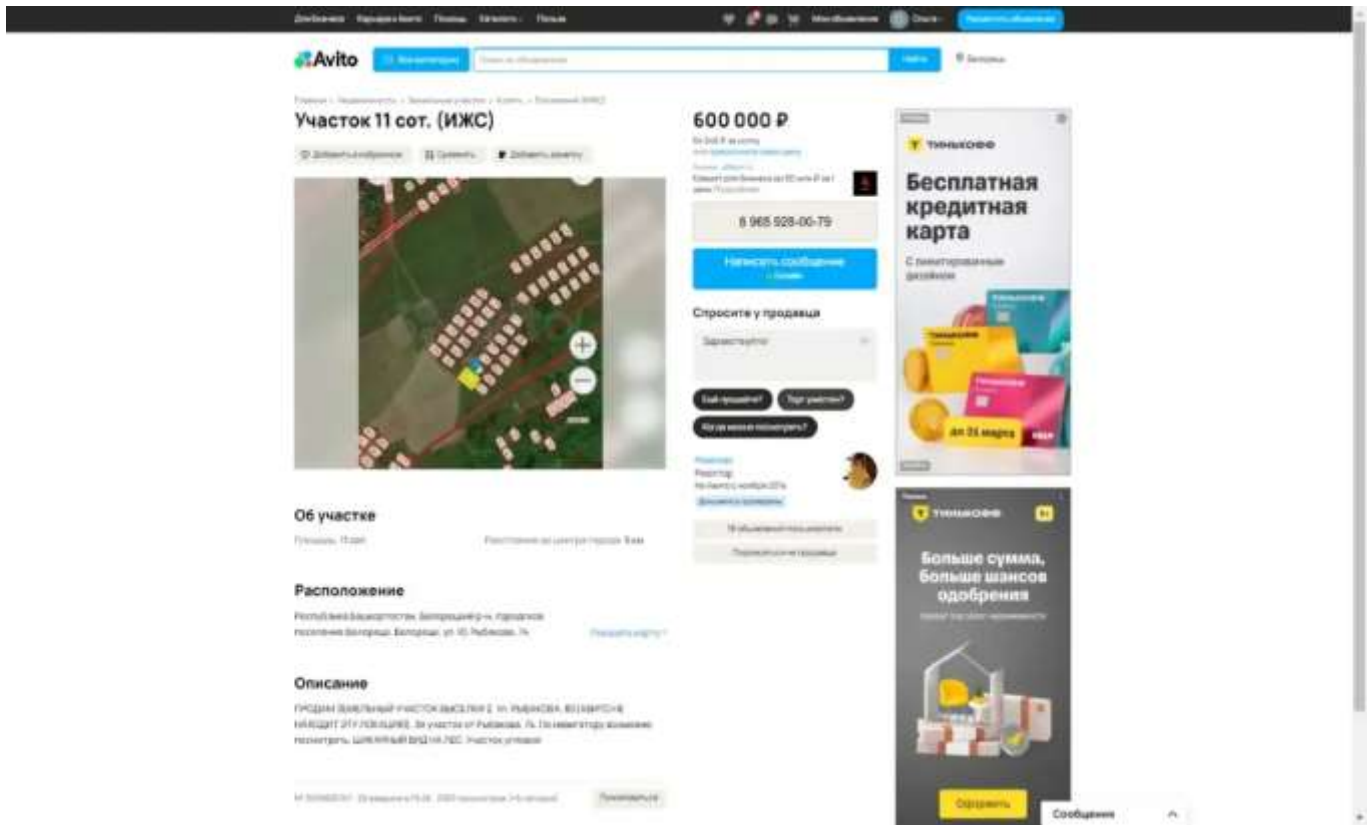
Avito

Участок 11 сот. (ИЖС)

600 000 ₽

8 965 928-00-79

Написать сообщение

Спросите у продавца

Здравствуйте!

Ещё продаёте?

Торг уместен?

Когда можно посмотреть?

ТИНЬКОФФ

Бесплатная кредитная карта

до 31 марта

ТИНЬКОФФ

Больше сумма, больше шансов одобрения

Оформить

Об участке

Расположение

Описание

Сообщения